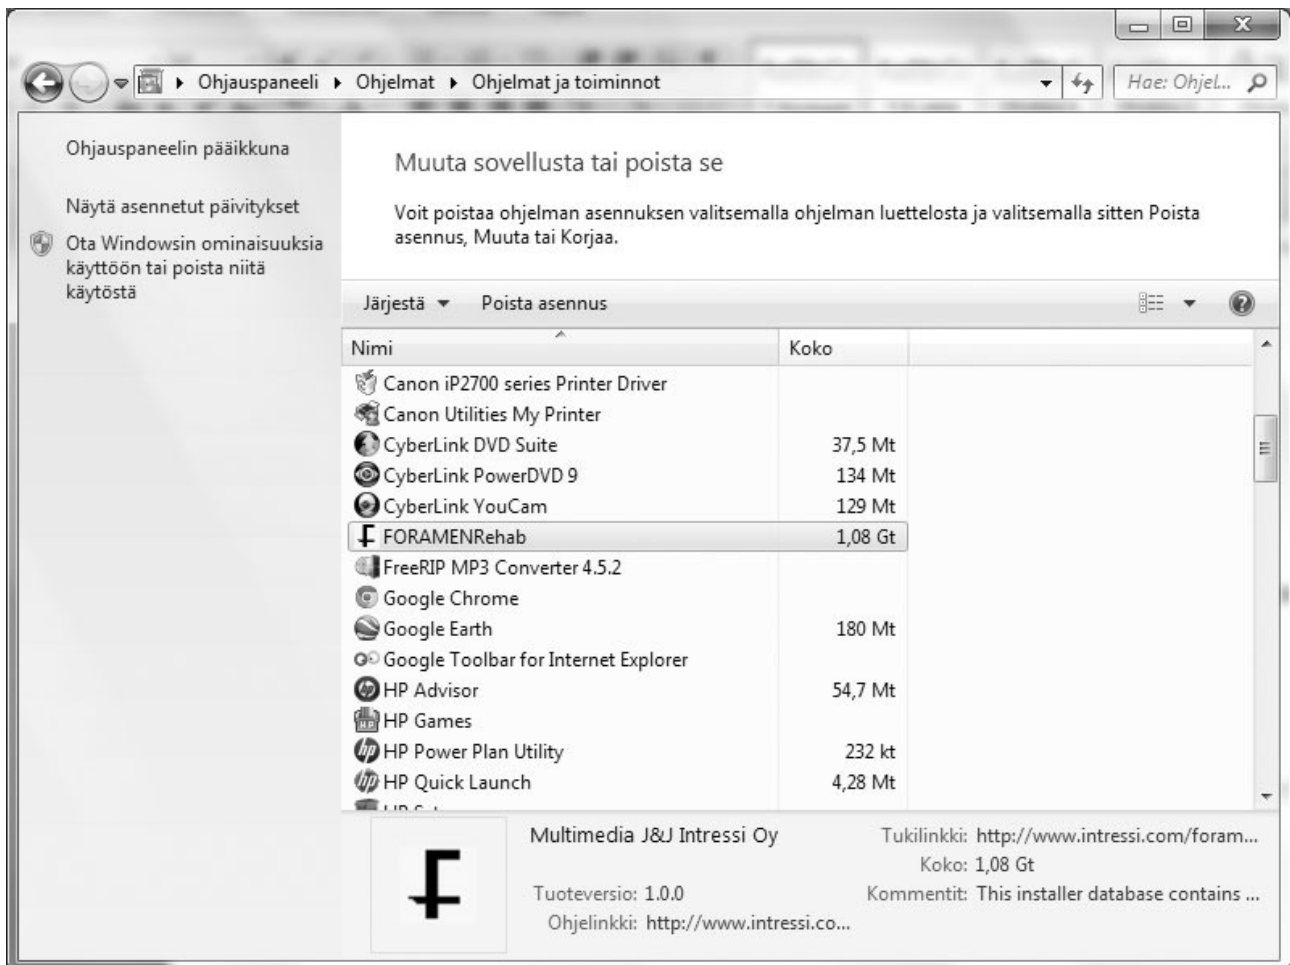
Ohjauspaneeli ▸ Ohjelmat ▸ Ohjelmat ja toiminnot

Hae: Ohjel...

Ohjauspaneelin pääikkuna

Näytä asennetut päivitykset

Ota Windowsin ominaisuuksia käyttöön tai poista niitä käytöstä

Muuta sovellusta tai poista se

Voit poistaa ohjelman asennuksen valitsemalla ohjelman luettelosta ja valitsemalla sitten Poista asennus, Muuta tai Korjaa.

Järjestä ▾ Poista asennus

| Nimi | Koko |
|---|---|
| Canon iP2700 series Printer Driver | |
| Canon Utilities My Printer | |
| CyberLink DVD Suite | 37,5 Mt |
| CyberLink PowerDVD 9 | 134 Mt |
| CyberLink YouCam | 129 Mt |
| FORAMENRehab | 1,08 Gt |
| FreeRIP MP3 Converter 4.5.2 | |
| Google Chrome | |
| Google Earth | 180 Mt |
| Google Toolbar for Internet Explorer | |
| HP Advisor | 54,7 Mt |
| HP Games | |
| HP Power Plan Utility | 232 kt |
| HP Quick Launch | 4,28 Mt |

Multimedia J&J Intressi Oy
Tuoteversio: 1.0.0
Ohjelinkki: http://www.intressi.co...
Tukilinkki: http://www.intressi.com/foram...
Koko: 1,08 Gt
Kommentit: This installer database contains ...